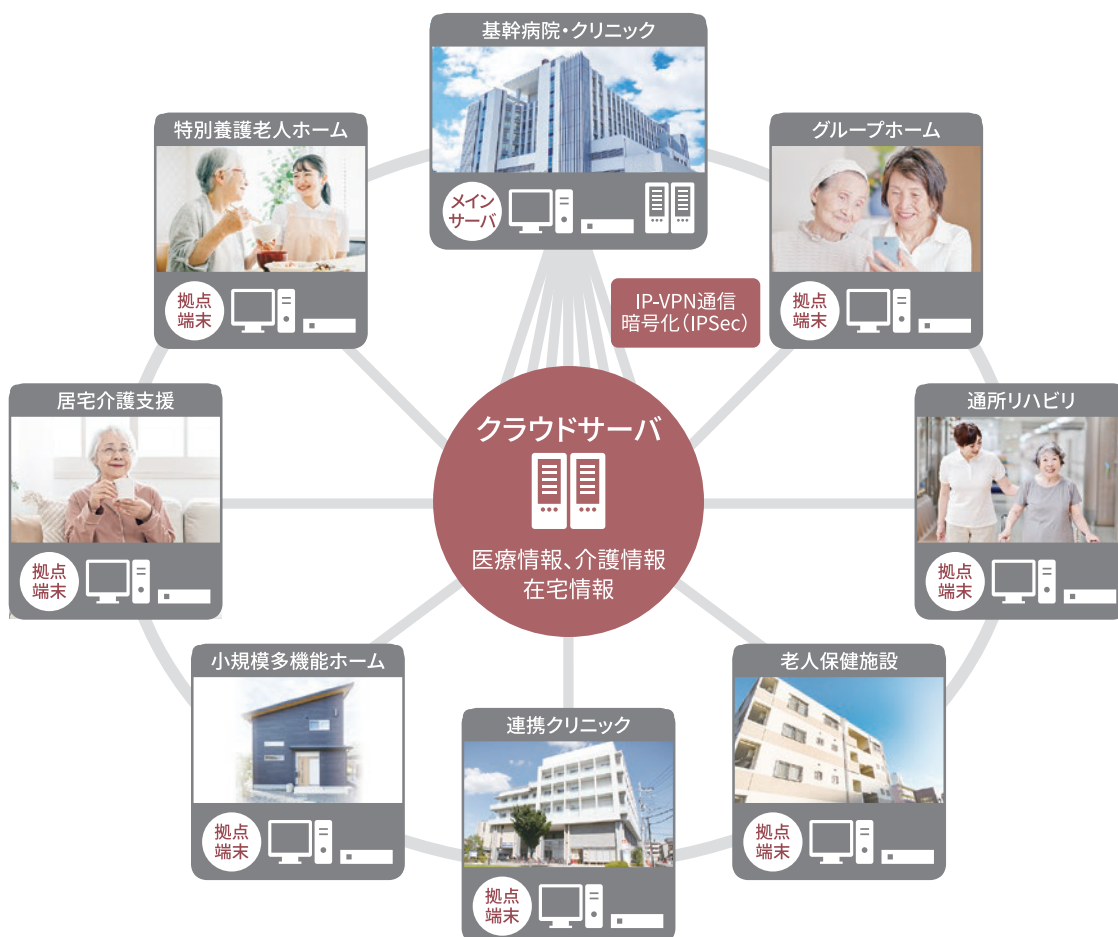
基幹病院・クリニック

メイン
サーバ

特別養護老人ホーム

拠点
端末

グループホーム

拠点
端末

IP-VPN通信
暗号化(IPSec)

居宅介護支援

拠点
端末

クラウドサーバ

医療情報、介護情報
在宅情報

通所リハビリ

拠点
端末

小規模多機能ホーム

拠点
端末

老人保健施設

拠点
端末

連携クリニック

拠点
端末